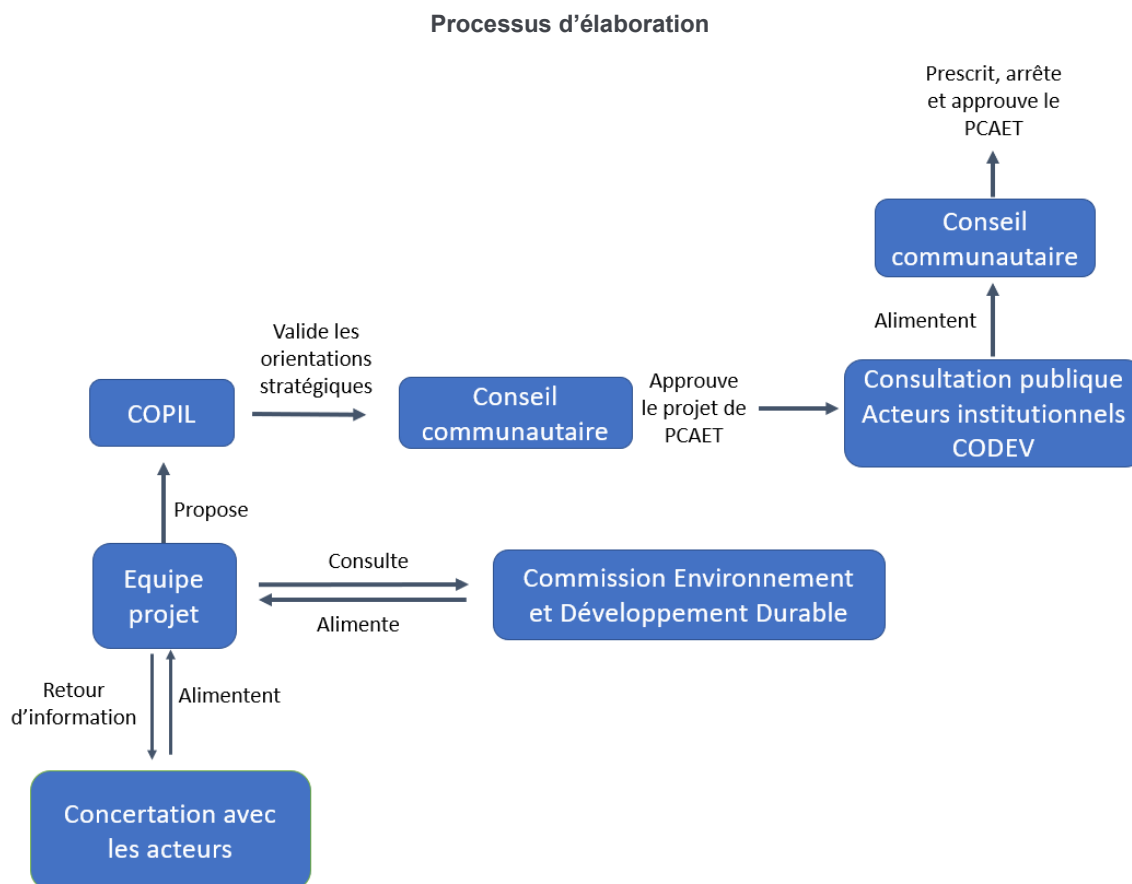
Processus d’élaboration

Prescrit, arrête et approuve le PCAET

Conseil communautaire

Alimentent

Valide les orientations stratégiques

COPIL

Conseil communautaire

Approuve le projet de PCAET

Consultation publique
Acteurs institutionnels
CODEV

Propose

Equipe projet

Consulte

Alimente

Commission Environnement et Développement Durable

Retour d’information

Alimentent

Concertation avec les acteurs